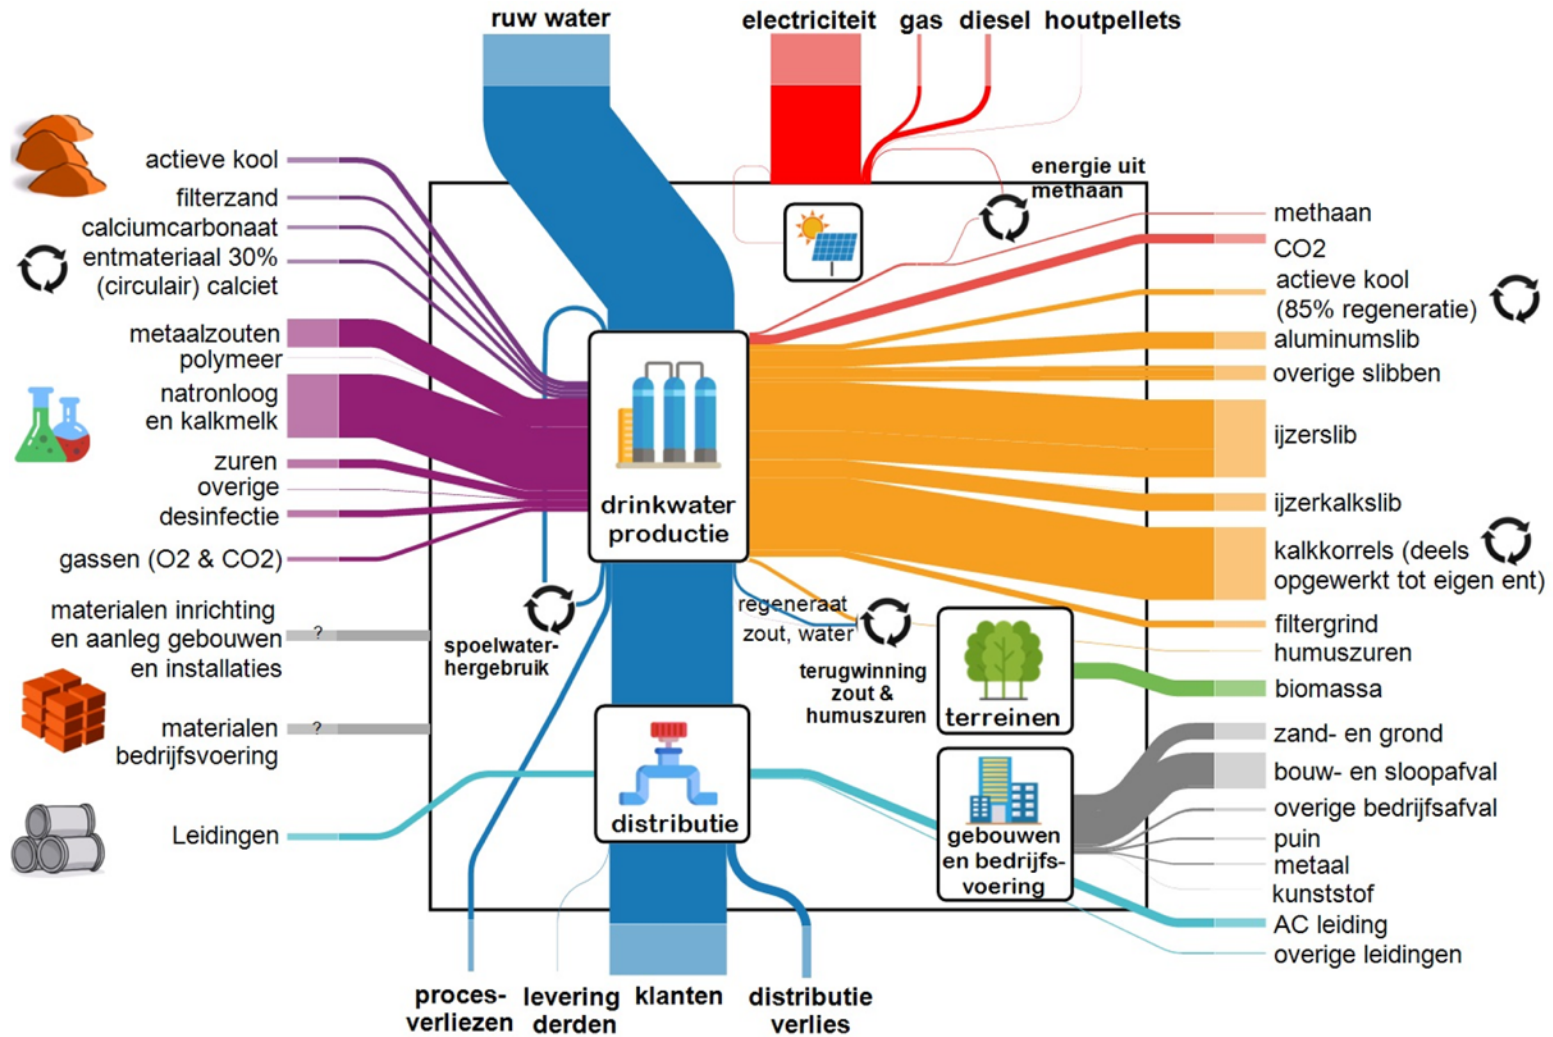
ruw water

electriciteit gas diesel houtpellets

energie uit methaan

actieve kool
filterzand
calciumcarbonaat
entmateriaal 30%
(circulair) calciet
metaalzouten
polymeer
natronloog
en kalkmelk
zuren
overige
desinfectie
gassen (O2 & CO2)
materialen inrichting
en aanleg gebouwen
en installaties
?
materialen
bedrijfsvoering
?
Leidingen

drinkwater
productie

spoelwater-
hergebruik

regeneraat
zout, water

terugwinning
zout &
humuszuren

terreinen

distributie

gebouwen
en bedrijfs-
voering

methaan
CO2
actieve kool
(85% regeneratie)
aluminumslib
overige slibben
ijzerslib
ijzerkalkslib
kalkkorrels (deels
opgewerkt tot eigen ent)
filtergrind
humuszuren
biomassa
zand- en grond
bouw- en sloopafval
overige bedrijfsafval
puin
metaal
kunststof
AC leiding
overige leidingen

proces-
verliezen
levering
derden
klanten
distributie
verlies